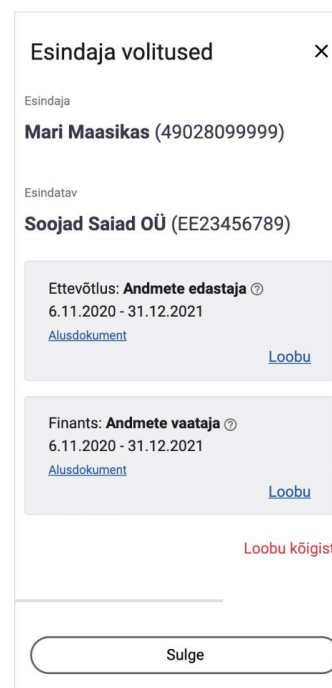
Esindaja volitused ×

Esindaja

Mari Maasikas (49028099999)

Esindatav

Soojad Saiad OÜ (EE23456789)

Ettevõtlus: Andmete edastaja ⓘ
6.11.2020 - 31.12.2021
Alusdokument
Loobu

Finants: Andmete vaataja ⓘ
6.11.2020 - 31.12.2021
Alusdokument
Loobu

Loobu kõigist

Sulge